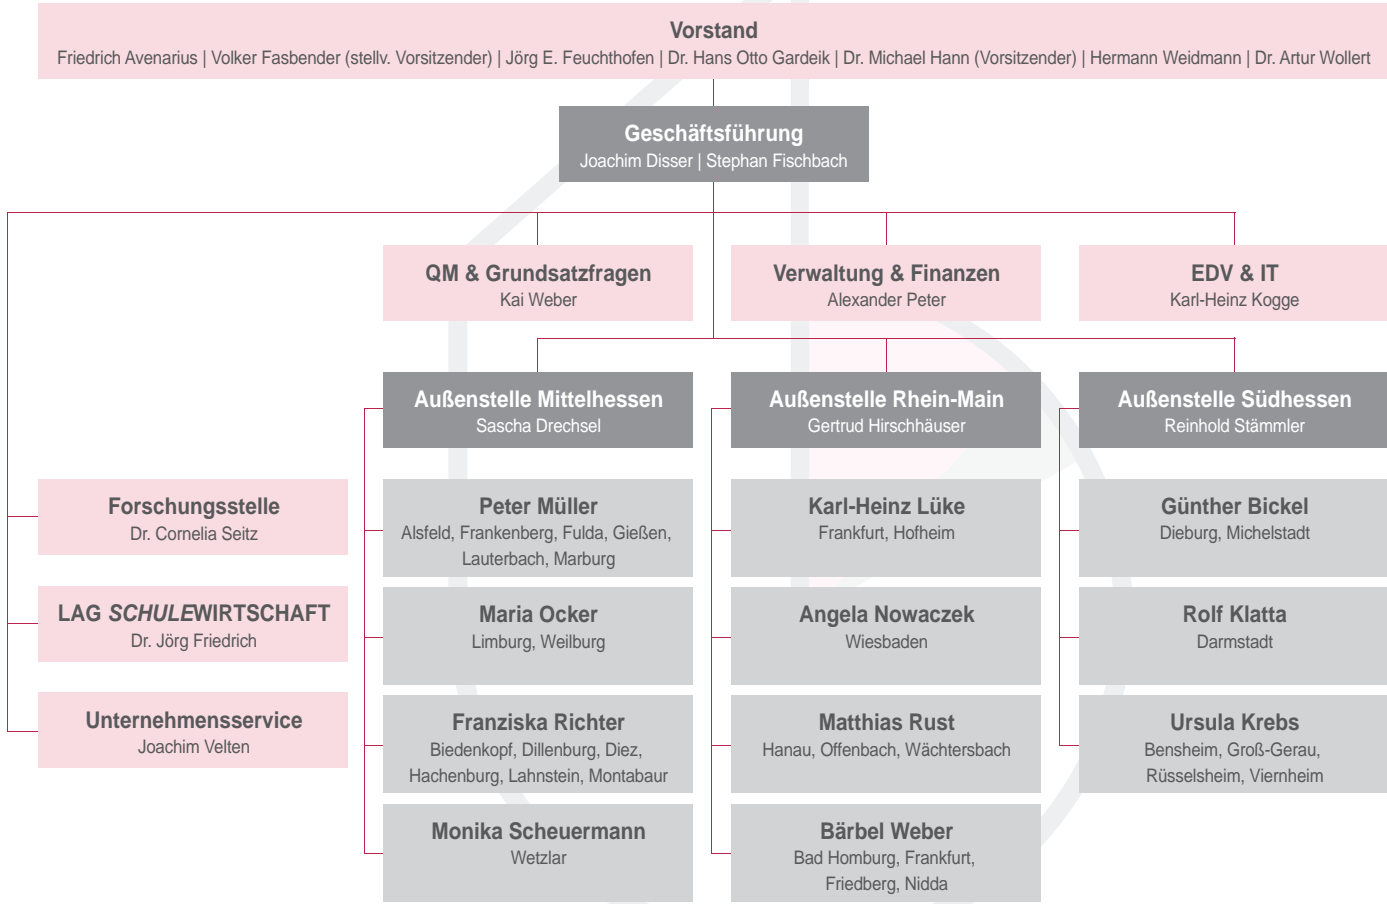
Vorstand
Friedrich Avenarius | Volker Fasbender (stellv. Vorsitzender) | Jörg E. Feuchthofen | Dr. Hans Otto Gardeik | Dr. Michael Hann (Vorsitzender) | Hermann Weidmann | Dr. Artur Wollert

Geschäftsführung
Joachim Disser | Stephan Fischbach

QM & Grundsatzfragen
Kai Weber

Verwaltung & Finanzen
Alexander Peter

EDV & IT
Karl-Heinz Kogge

Außenstelle Mittelhessen
Sascha Drechsel

Außenstelle Rhein-Main
Gertrud Hirschhäuser

Außenstelle Südhessen
Reinhold Stämmler

Forschungsstelle
Dr. Cornelia Seitz

LAG *SCHULE*WIRTSCHAFT
Dr. Jörg Friedrich

Unternehmensservice
Joachim Velten

Peter Müller
Alsfeld, Frankenberg, Fulda, Gießen, Lauterbach, Marburg

Maria Ocker
Limburg, Weilburg

Franziska Richter
Biedenkopf, Dillenburg, Diez, Hachenburg, Lahnstein, Montabaur

Monika Scheuermann
Wetzlar

Karl-Heinz Lüke
Frankfurt, Hofheim

Angela Nowaczek
Wiesbaden

Matthias Rust
Hanau, Offenbach, Wächtersbach

Bärbel Weber
Bad Homburg, Frankfurt, Friedberg, Nidda

Günther Bickel
Dieburg, Michelstadt

Rolf Klatta
Darmstadt

Ursula Krebs
Bensheim, Groß-Gerau, Rüsselsheim, Viernheim